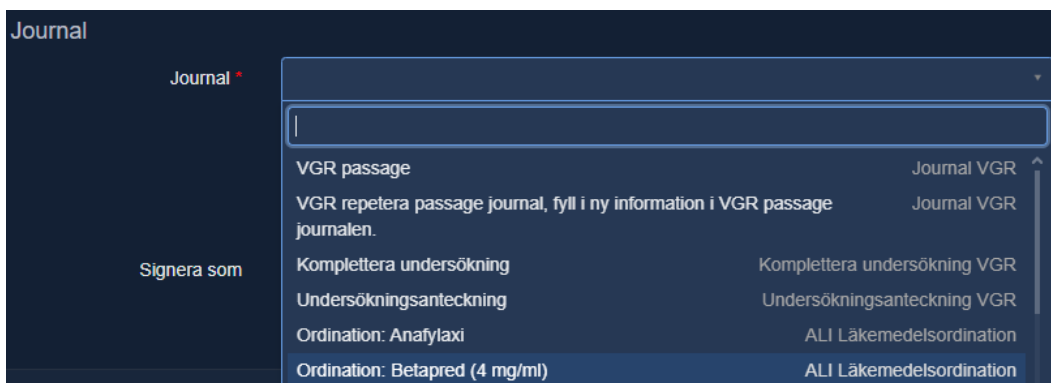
Journal

Journal *

Signera som

VGR passage Journal VGR

VGR repetera passage journal, fyll i ny information i VGR passage journalen. Journal VGR

Komplettera undersökning Komplettera undersökning VGR

Undersökningsanteckning Undersökningsanteckning VGR

Ordination: Anafylaxi ALI Läkemedelsordination

Ordination: Betapred (4 mg/ml) ALI Läkemedelsordination